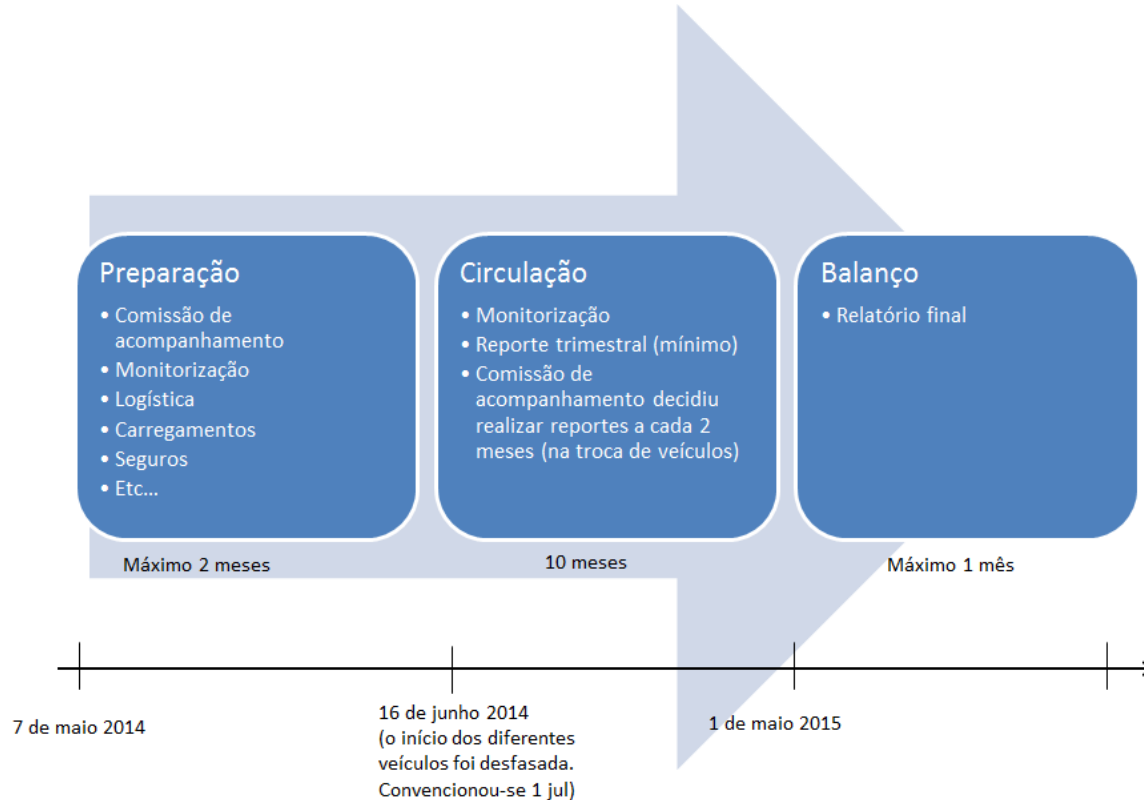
Preparação
• Comissão de acompanhamento
• Monitorização
• Logística
• Carregamentos
• Seguros
• Etc...

Circulação
• Monitorização
• Reporte trimestral (mínimo)
• Comissão de acompanhamento decidiu realizar reportes a cada 2 meses (na troca de veículos)

Balanço
• Relatório final

Máximo 2 meses

10 meses

Máximo 1 mês

7 de maio 2014

16 de junho 2014
(o início dos diferentes veículos foi desfasada. Convencionou-se 1 jul)

1 de maio 2015